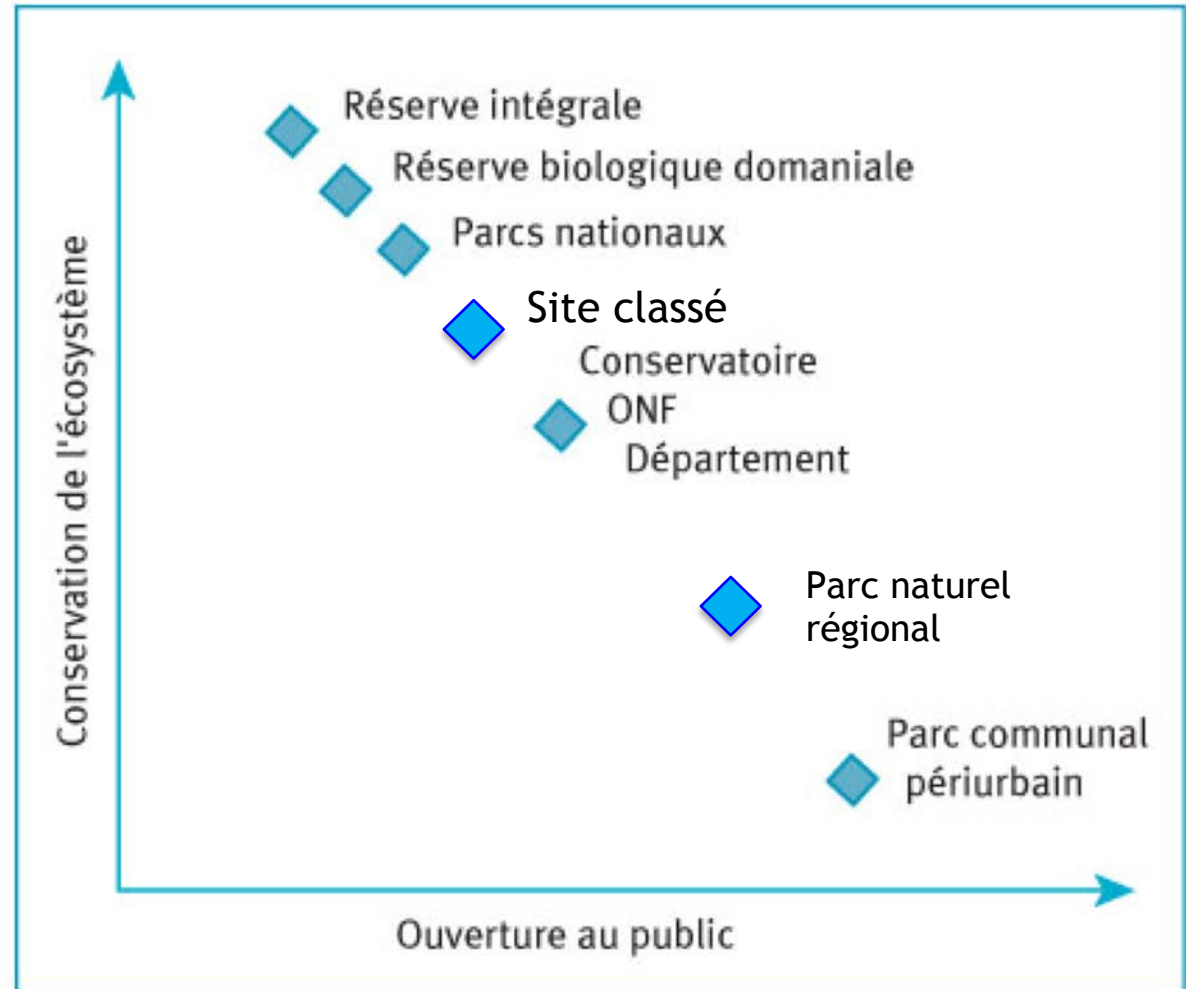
Conservation de l'écosystème

Réserve intégrale

Réserve biologique domaniale

Parcs nationaux

Site classé

Conservatoire
ONF
Département

Parc naturel régional

Parc communal périurbain

Ouverture au public